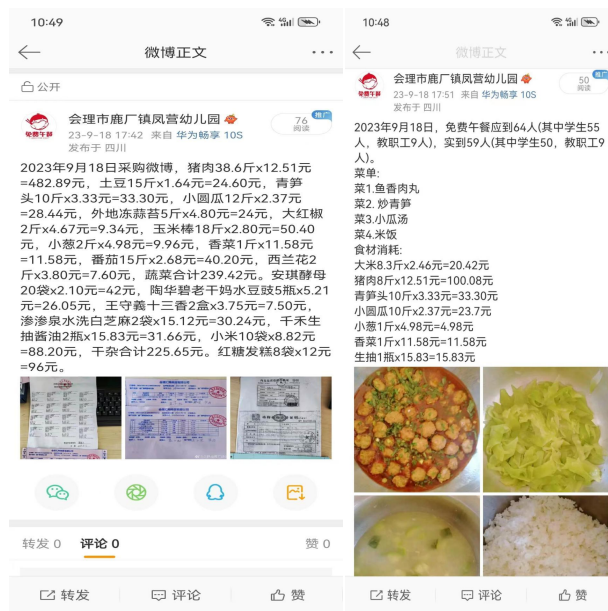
10:49

微博正文

公开

会理市鹿厂镇凤营幼儿园
23-9-18 17:42 来自 华为畅享 10S
发布于 四川

76 阅读

推广

2023年9月18日采购微博，猪肉38.6斤x12.51元=482.89元，土豆15斤x1.64元=24.60元，青笋头10斤x3.33元=33.30元，小圆瓜12斤x2.37元=28.44元，外地冻蒜苔5斤x4.80元=24元，大红椒2斤x4.67元=9.34元，玉米棒18斤x2.80元=50.40元，小葱2斤x4.98元=9.96元，香菜1斤x11.58元=11.58元，番茄15斤x2.68元=40.20元，西兰花2斤x3.80元=7.60元，蔬菜合计239.42元。安琪酵母20袋x2.10元=42元，陶华碧老干妈水豆豉5瓶x5.21元=26.05元，王守義十三香2盒x3.75元=7.50元，渗渗泉水洗白芝麻2袋x15.12元=30.24元，千禾生抽酱油2瓶x15.83元=31.66元，小米10袋x8.82元=88.20元，干杂合计225.65元。红糖发糕8袋x12元=96元。

转发 0　评论 0　赞 0

转发　评论　赞

10:48

微博正文

会理市鹿厂镇凤营幼儿园
23-9-18 17:51 来自 华为畅享 10S
发布于 四川

50 阅读

推广

2023年9月18日，免费午餐应到64人(其中学生55人，教职工9人)，实到59人(其中学生50，教职工9人)。
菜单:
菜1.鱼香肉丸
菜2. 炒青笋
菜3.小瓜汤
菜4.米饭
食材消耗:
大米8.3斤x2.46元=20.42元
猪肉8斤x12.51元=100.08元
青笋头10斤x3.33元=33.30元
小圆瓜10斤x2.37元=23.7元
小葱1斤x4.98元=4.98元
香菜1斤x11.58元=11.58元
生抽1瓶x15.83=15.83元

转发　评论　赞